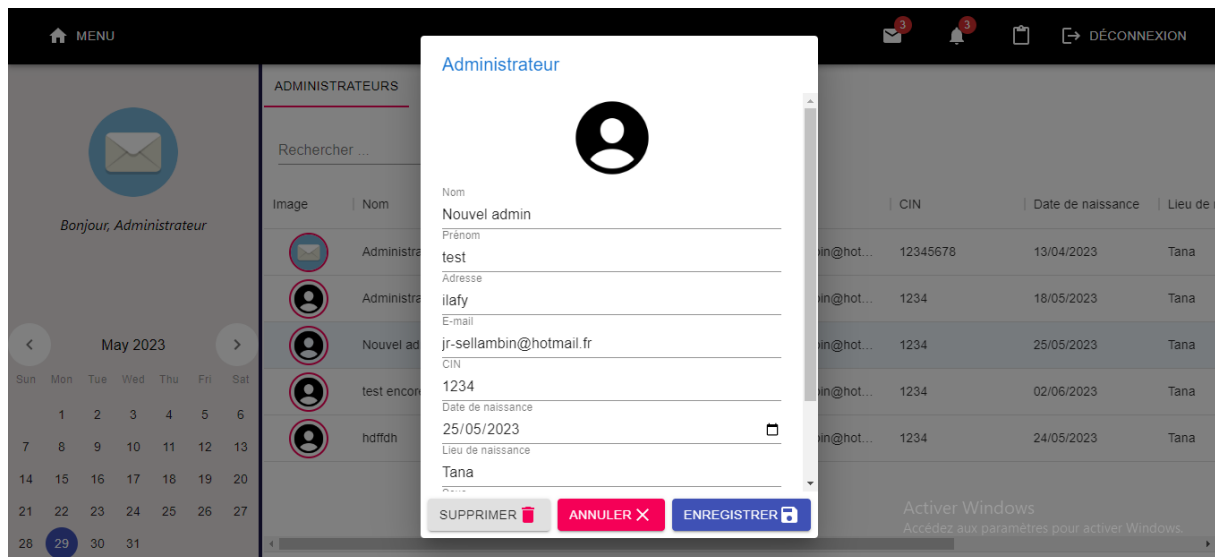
MENU

3 3 DÉCONNEXION

Bonjour, Administrateur

May 2023

| Sun | Mon | Tue | Wed | Thu | Fri | Sat |
|---|---|---|---|---|---|---|
| | 1 | 2 | 3 | 4 | 5 | 6 |
| 7 | 8 | 9 | 10 | 11 | 12 | 13 |
| 14 | 15 | 16 | 17 | 18 | 19 | 20 |
| 21 | 22 | 23 | 24 | 25 | 26 | 27 |
| 28 | 29 | 30 | 31 | | | |

ADMINISTRATEURS

Rechercher ...

| Image | Nom | | CIN | Date de naissance | Lieu de |
|---|---|---|---|---|---|
| | Administra | in@hot... | 12345678 | 13/04/2023 | Tana |
| | Administra | in@hot... | 1234 | 18/05/2023 | Tana |
| | Nouvel ad | in@hot... | 1234 | 25/05/2023 | Tana |
| | test encor | in@hot... | 1234 | 02/06/2023 | Tana |
| | hdffdh | in@hot... | 1234 | 24/05/2023 | Tana |

Administrateur

Nom
Nouvel admin
Prénom
test
Adresse
ilafy
E-mail
jr-sellambin@hotmail.fr
CIN
1234
Date de naissance
25/05/2023
Lieu de naissance
Tana

SUPPRIMER ANNULER ENREGISTRER

Activer Windows
Accédez aux paramètres pour activer Windows.